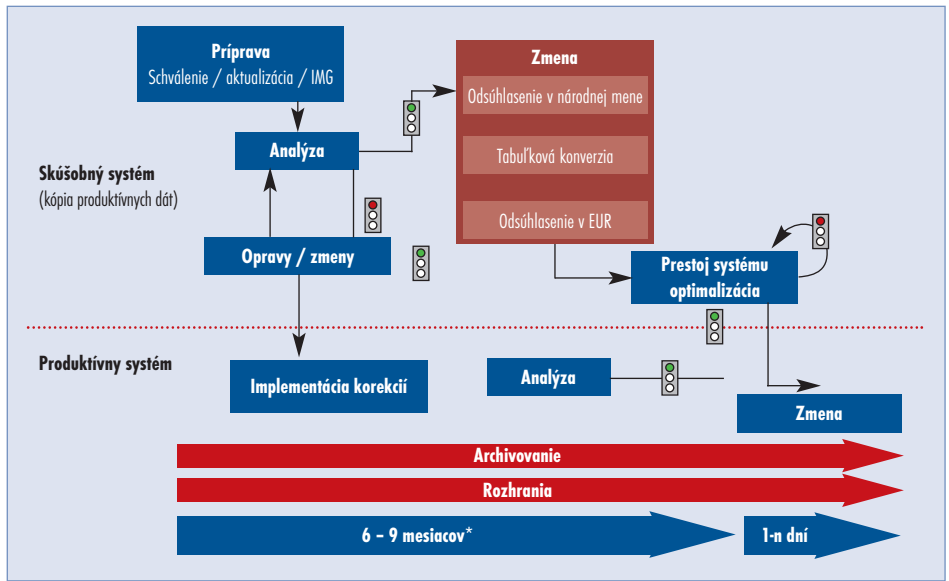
Príprava
Schválenie / aktualizácia / IMG

Analýza

Zmena
Odsúhlasenie v národnej mene
Tabuľková konverzia
Odsúhlasenie v EUR

Skúšobný systém
(kópia produktívnych dát)

Opravy / zmeny

Prestoj systému
optimalizácia

Produktívny systém

Implementácia korekcií

Analýza

Zmena

Archivovanie

Rozhrania

6 – 9 mesiacov*

1-n dní